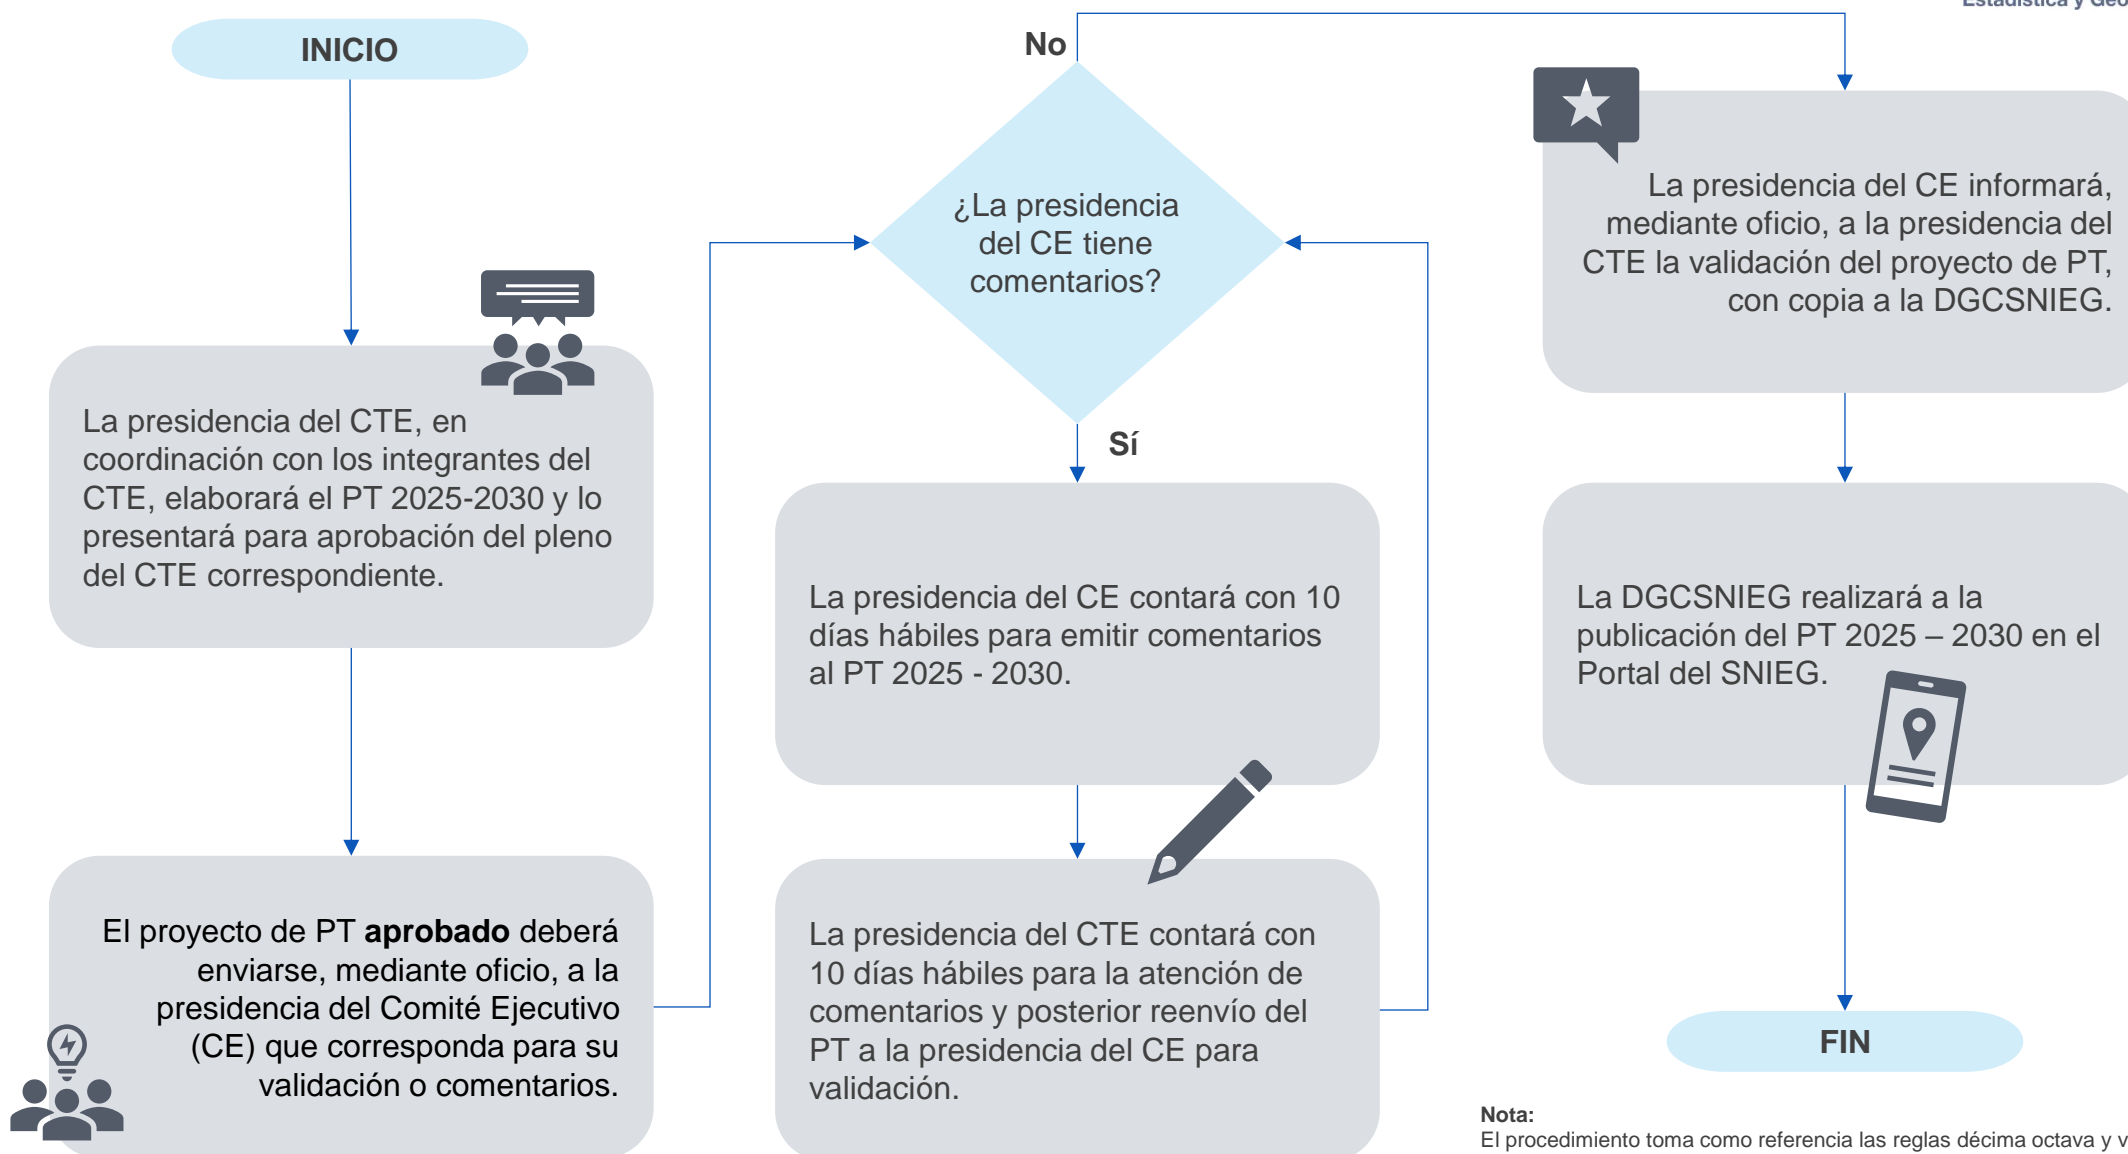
Estadística y Geo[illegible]

INICIO

La presidencia del CTE, en coordinación con los integrantes del CTE, elaborará el PT 2025-2030 y lo presentará para aprobación del pleno del CTE correspondiente.

El proyecto de PT **aprobado** deberá enviarse, mediante oficio, a la presidencia del Comité Ejecutivo (CE) que corresponda para su validación o comentarios.

No

¿La presidencia del CE tiene comentarios?

Sí

La presidencia del CE contará con 10 días hábiles para emitir comentarios al PT 2025 - 2030.

La presidencia del CTE contará con 10 días hábiles para la atención de comentarios y posterior reenvío del PT a la presidencia del CE para validación.

La presidencia del CE informará, mediante oficio, a la presidencia del CTE la validación del proyecto de PT, con copia a la DGCSNIEG.

La DGCSNIEG realizará a la publicación del PT 2025 – 2030 en el Portal del SNIEG.

FIN

Nota:
El procedimiento toma como referencia las reglas décima octava y v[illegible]